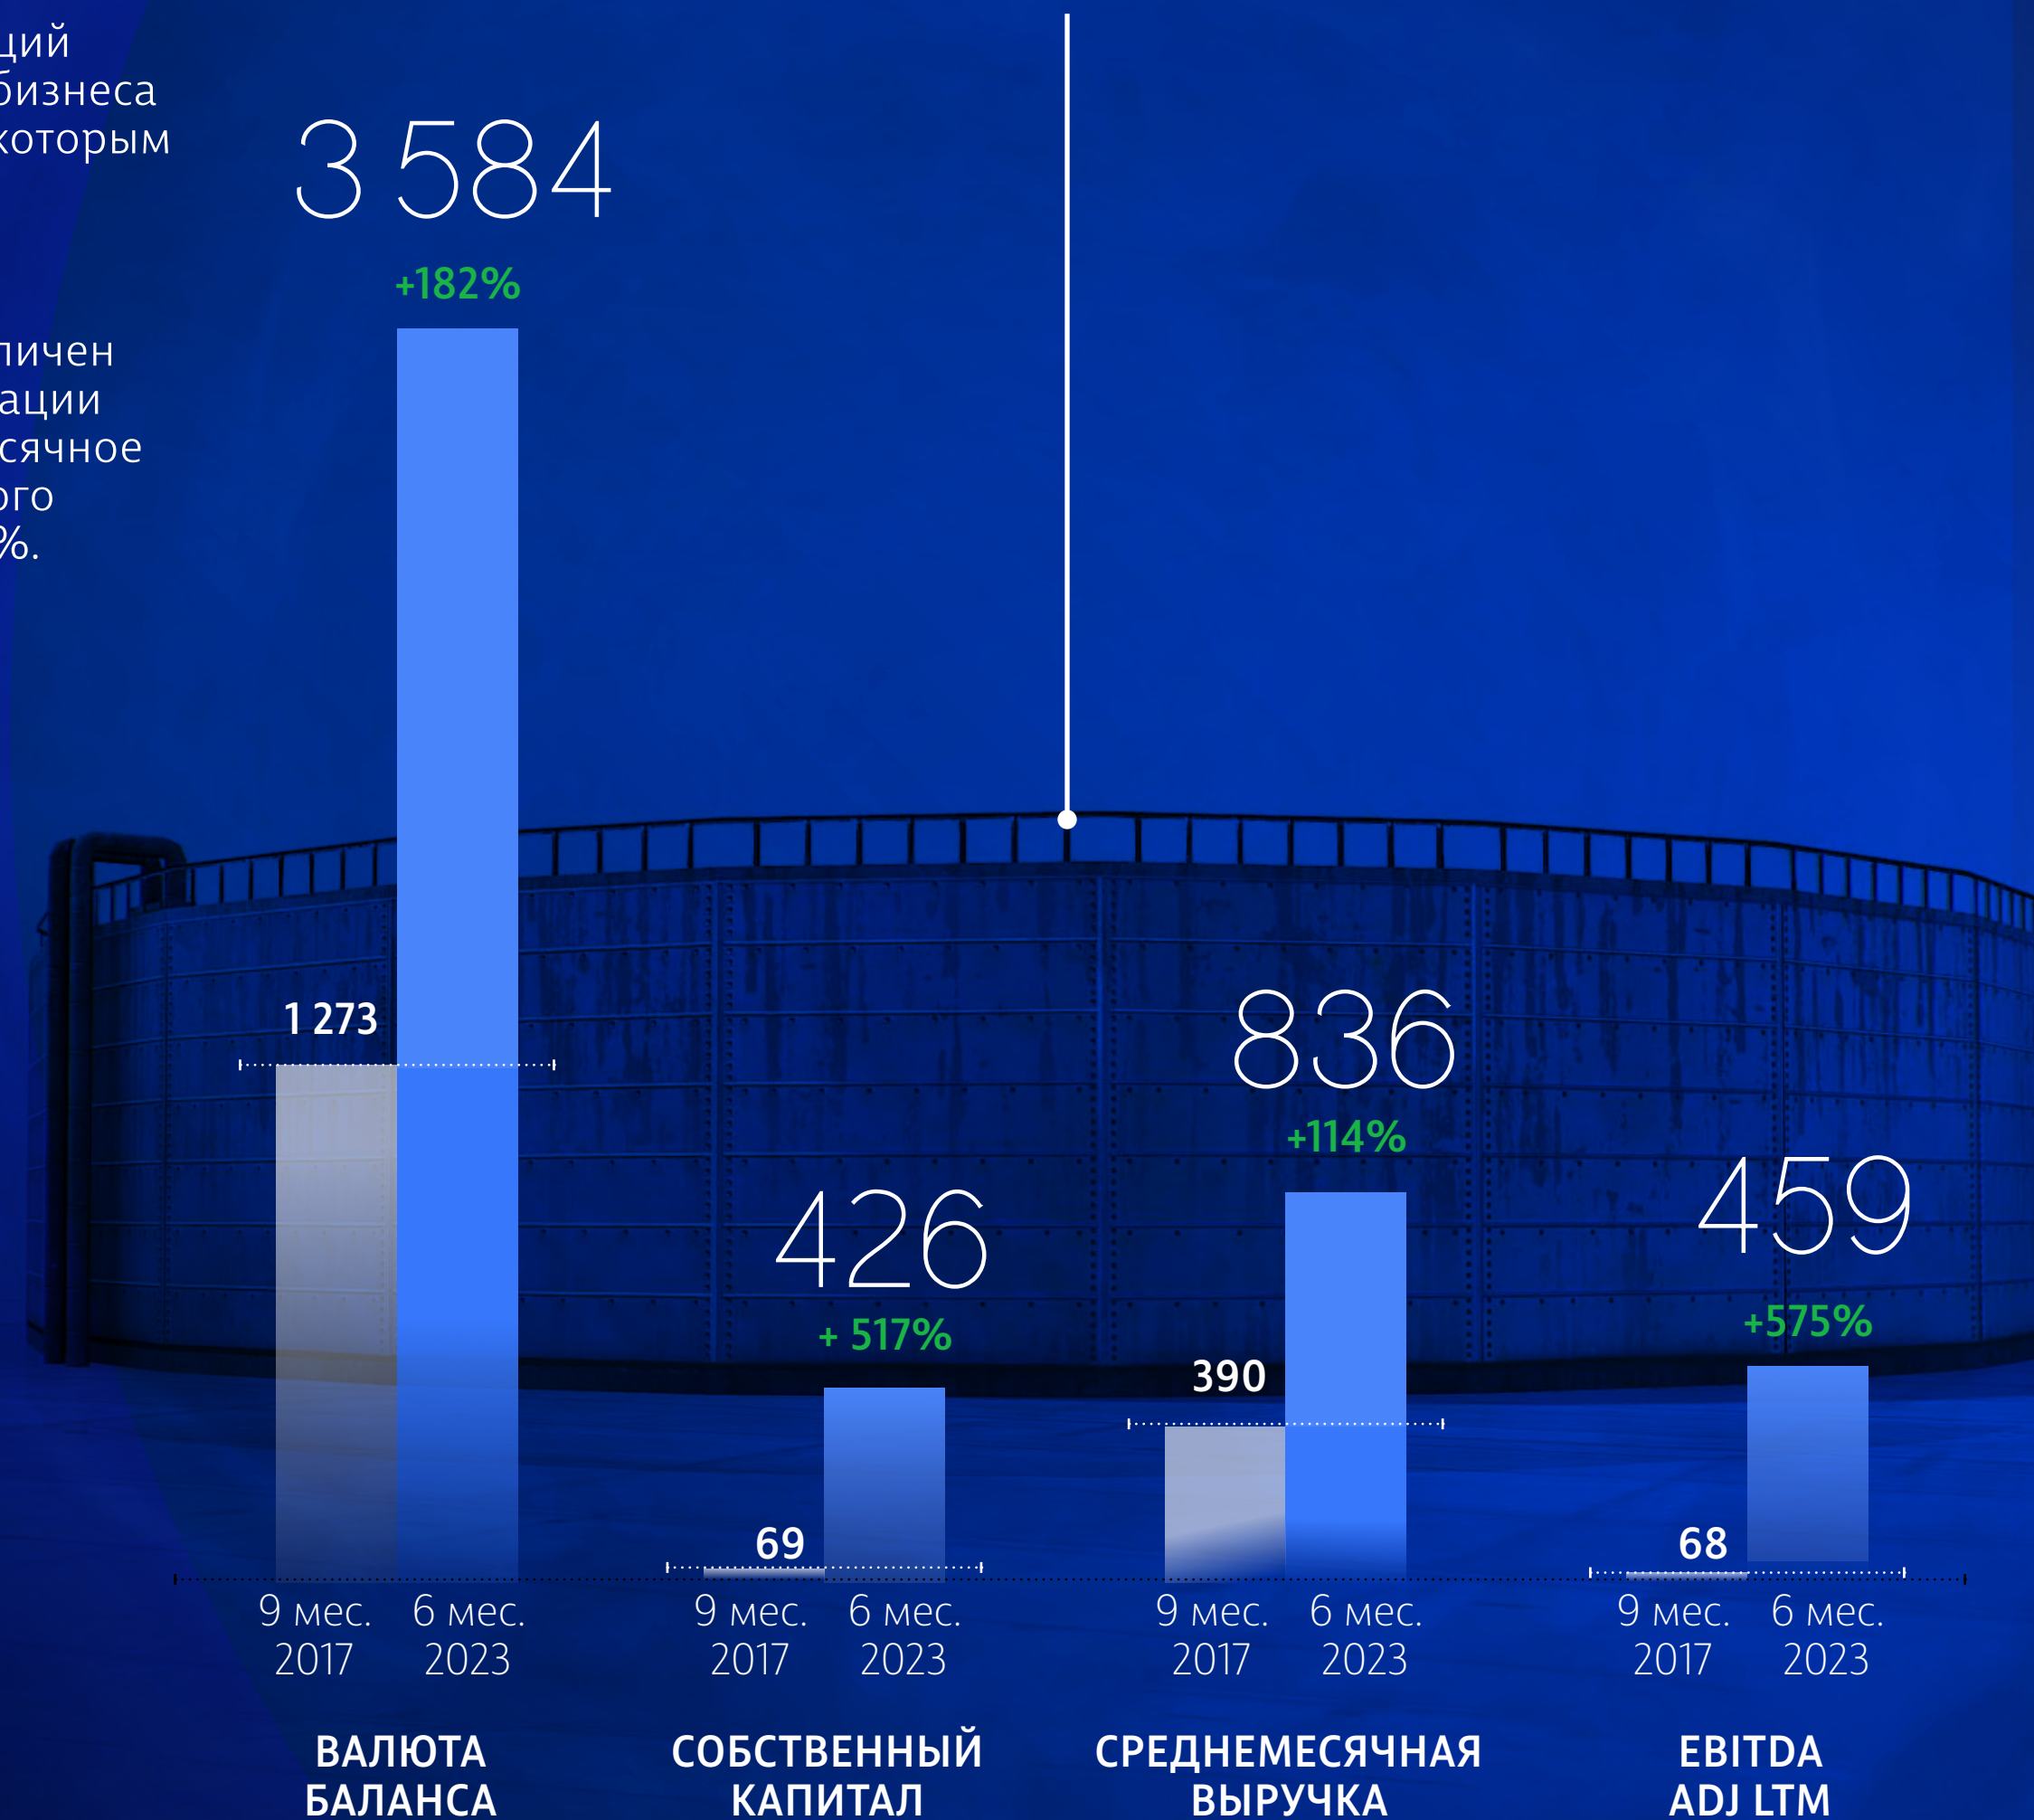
ций
бизнеса
которым

личен
ации
сячное
ого
%.

3 584
+182%
1 273
9 мес. 2017
6 мес. 2023
ВАЛЮТА БАЛАНСА

426
+ 517%
69
9 мес. 2017
6 мес. 2023
СОБСТВЕННЫЙ КАПИТАЛ

836
+114%
390
9 мес. 2017
6 мес. 2023
СРЕДНЕМЕСЯЧНАЯ ВЫРУЧКА

459
+575%
68
9 мес. 2017
6 мес. 2023
EBITDA ADJ LTM